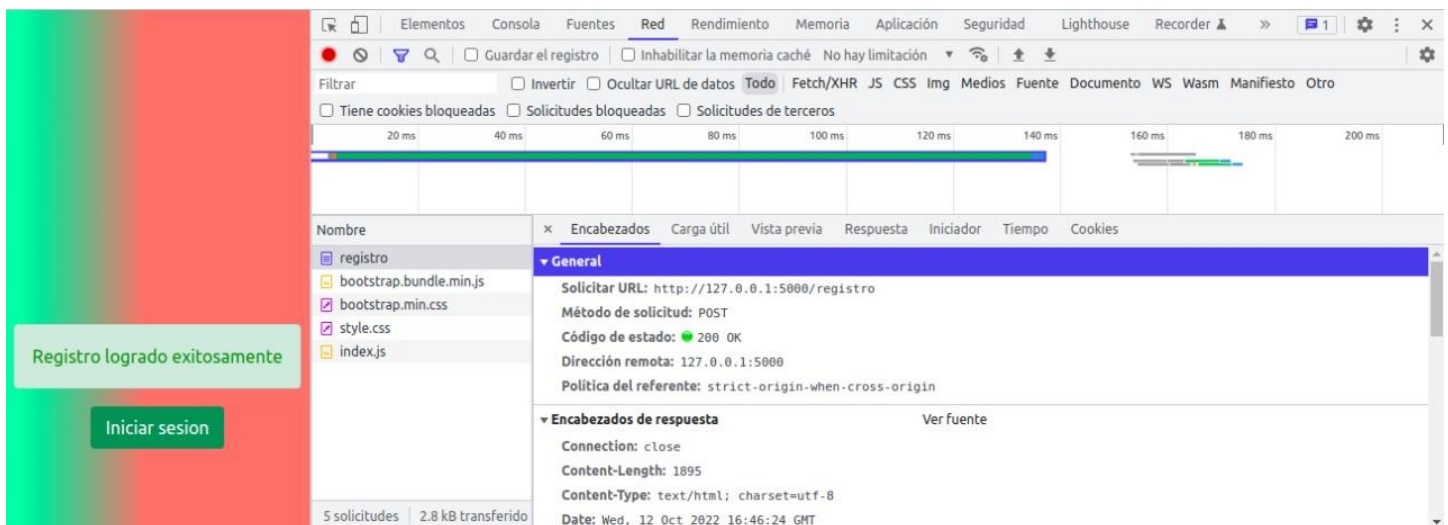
Registro logrado exitosamente

Iniciar sesion

Elementos Consola Fuentes Red Rendimiento Memoria Aplicación Seguridad Lighthouse Recorder 1

Guardar el registro Inhabilitar la memoria caché No hay limitación

Filtrar Invertir Ocultar URL de datos Todo Fetch/XHR JS CSS Img Medios Fuente Documento WS Wasm Manifiesto Otro

Tiene cookies bloqueadas Solicitudes bloqueadas Solicitudes de terceros

20 ms 40 ms 60 ms 80 ms 100 ms 120 ms 140 ms 160 ms 180 ms 200 ms

Nombre
registro
bootstrap.bundle.min.js
bootstrap.min.css
style.css
index.js

5 solicitudes | 2.8 kB transferido

× Encabezados Carga útil Vista previa Respuesta Iniciador Tiempo Cookies

▾ General
Solicitar URL: http://127.0.0.1:5000/registro
Método de solicitud: POST
Código de estado: 200 OK
Dirección remota: 127.0.0.1:5000
Política del referente: strict-origin-when-cross-origin

▾ Encabezados de respuesta Ver fuente
Connection: close
Content-Length: 1895
Content-Type: text/html; charset=utf-8
Date: Wed, 12 Oct 2022 16:46:24 GMT